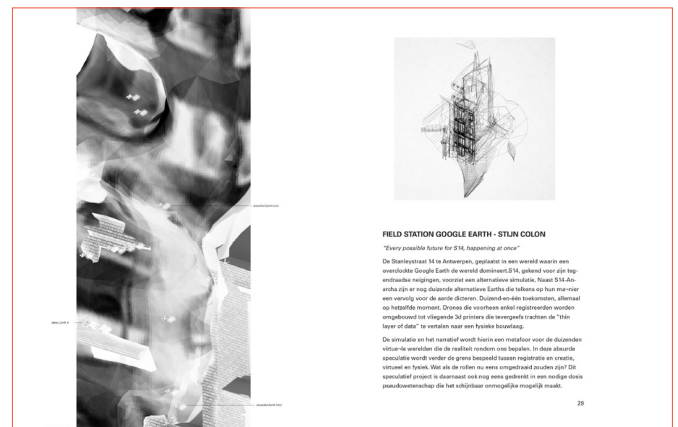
FIELD STATION GOOGLE EARTH - STIJN COLON

"Every possible future for S14, happening at once"

De Stanleystraat 14 te Antwerpen, geplaatst in een wereld waarin een overclockte Google Earth de wereld domineert.S14, gekend voor zijn tegendraadse neigingen, voorziet een alternatieve simulatie. Naast S14-Anarcha zijn er nog duizende alternatieve Earths die telkens op hun ma-nier een vervolg voor de aarde dicteren. Duizend-en-één toekomsten, allemaal op hetzelfde moment. Drones die voorheen enkel registreerden worden omgebouwd tot vliegende 3d printers die tevergeefs trachten de "thin layer of data" te vertalen naar een fysieke bouwlaag.

De simulatie en het narratief wordt hierin een metafoor voor de duizenden virtue-le werelden die de realiteit rondom ons bepalen. In deze absurde speculatie wordt verder de grens bespeeld tussen registratie en creatie, virtueel en fysiek. Wat als de rollen nu eens omgedraaid zouden zijn? Dit speculatief project is daarnaast ook nog eens gedreven in een nodige dosis pseudowetenschap die het schijnbaar onmogelijke mogelijk maakt.

29

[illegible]

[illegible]

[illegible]